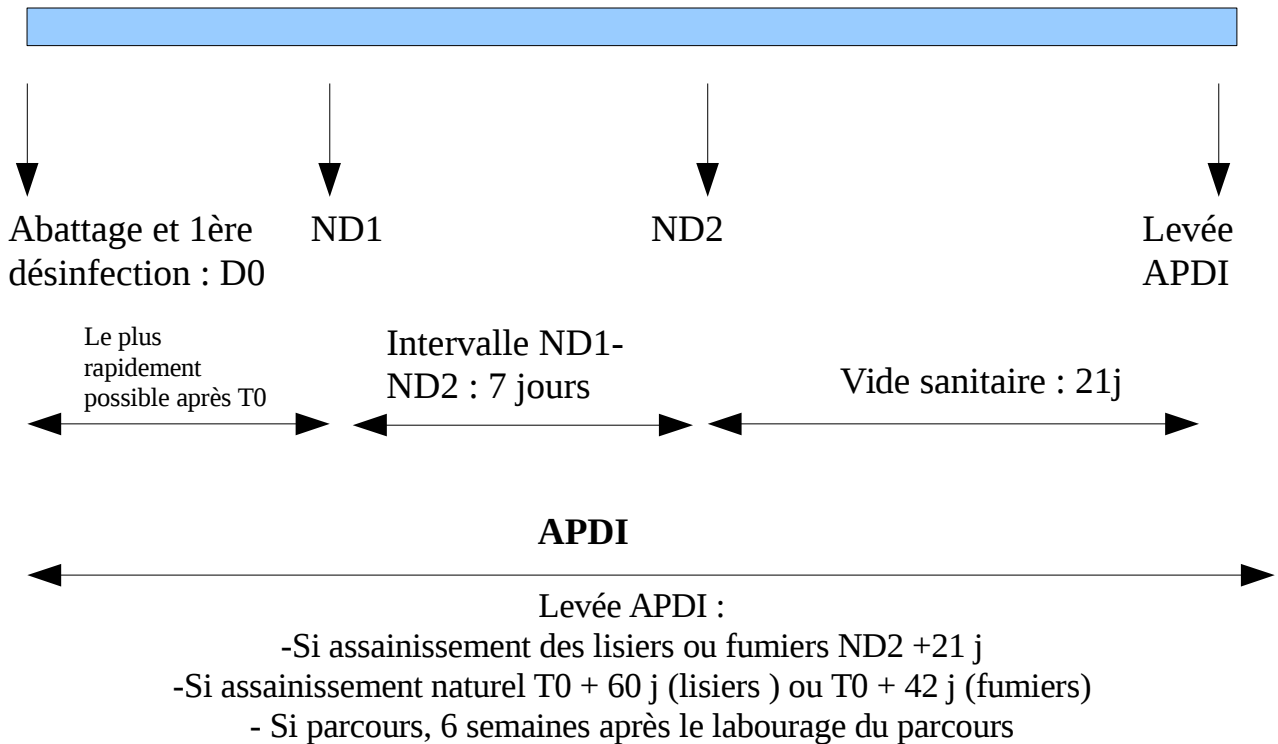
Abattage et 1ère désinfection : D0

ND1

ND2

Levée APDI

Le plus rapidement possible après T0

Intervalle ND1-ND2 : 7 jours

Vide sanitaire : 21j

**APDI**

Levée APDI :
-Si assainissement des lisiers ou fumiers ND2 +21 j
-Si assainissement naturel T0 + 60 j (lisiers ) ou T0 + 42 j (fumiers)
- Si parcours, 6 semaines après le labourage du parcours